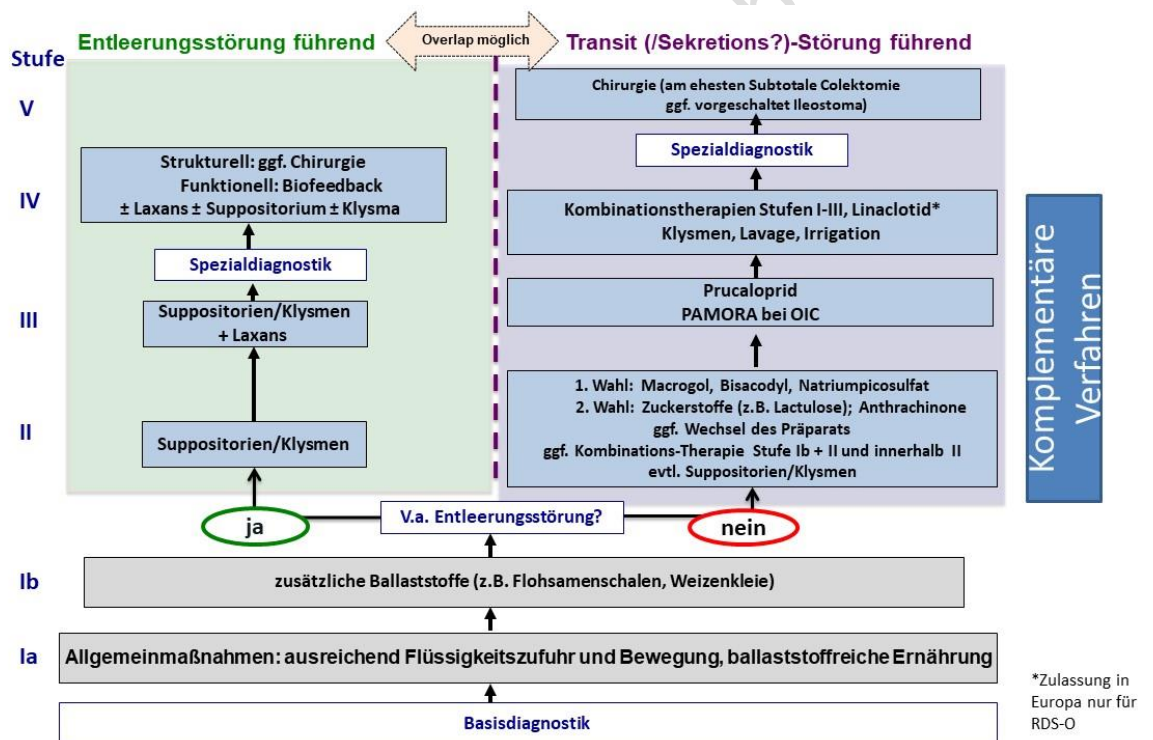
Entleerungsstörung führend

Overlap möglich

Transit (/Sekretions?)-Störung führend

Stufe

V

IV

III

II

Ib

Ia

Chirurgie (am ehesten Subtotale Colektomie ggf. vorgeschaltet Ileostoma)

Spezialdiagnostik

Kombinationstherapien Stufen I-III, Linaclotid* Klysmen, Lavage, Irrigation

Prucaloprid PAMORA bei OIC

1. Wahl: Macrogol, Bisacodyl, Natriumpicosulfat
2. Wahl: Zuckerstoffe (z.B. Lactulose); Anthrachinone
ggf. Wechsel des Präparats
ggf. Kombinations-Therapie Stufe Ib + II und innerhalb II
evtl. Suppositorien/Klysmen

Strukturell: ggf. Chirurgie
Funktionell: Biofeedback
± Laxans ± Suppositorium ± Klysma

Spezialdiagnostik

Suppositorien/Klysmen + Laxans

Suppositorien/Klysmen

ja

V.a. Entleerungsstörung?

nein

zusätzliche Ballaststoffe (z.B. Flohsamenschalen, Weizenkleie)

Allgemeinmaßnahmen: ausreichend Flüssigkeitszufuhr und Bewegung, ballaststoffreiche Ernährung

Basisdiagnostik

Komplementäre Verfahren

*Zulassung in Europa nur für RDS-O